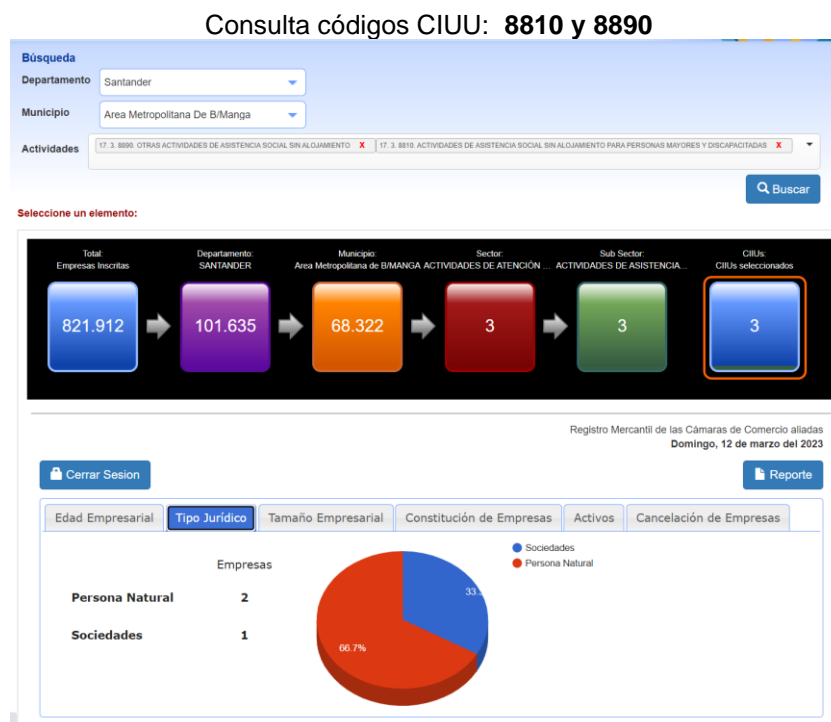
Consulta códigos CIUU: **8810 y 8890**

Búsqueda

Departamento Santander

Municipio Area Metropolitana De B/Manga

Actividades 17. 3. 8890. OTRAS ACTIVIDADES DE ASISTENCIA SOCIAL SIN ALOJAMIENTO X 17. 3. 8810. ACTIVIDADES DE ASISTENCIA SOCIAL SIN ALOJAMIENTO PARA PERSONAS MAYORES Y DISCAPACITADAS X

Buscar

Seleccione un elemento:

| Total: Empresas Inscritas | Departamento: SANTANDER | Municipio: Area Metropolitana de B/MANGA | Sector: ACTIVIDADES DE ATENCIÓN ... | Sub Sector: ACTIVIDADES DE ASISTENCIA... | CIIUs: CIIUs seleccionados |
|---|---|---|---|---|---|
| 821.912 | 101.635 | 68.322 | 3 | 3 | 3 |

Registro Mercantil de las Cámaras de Comercio aliadas
Domingo, 12 de marzo del 2023

Cerrar Sesion

Reporte

Edad Empresarial | Tipo Jurídico | Tamaño Empresarial | Constitución de Empresas | Activos | Cancelación de Empresas

| | Empresas |
|---|---|
| Persona Natural | 2 |
| Sociedades | 1 |

Sociedades
Persona Natural

33.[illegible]

66.7%